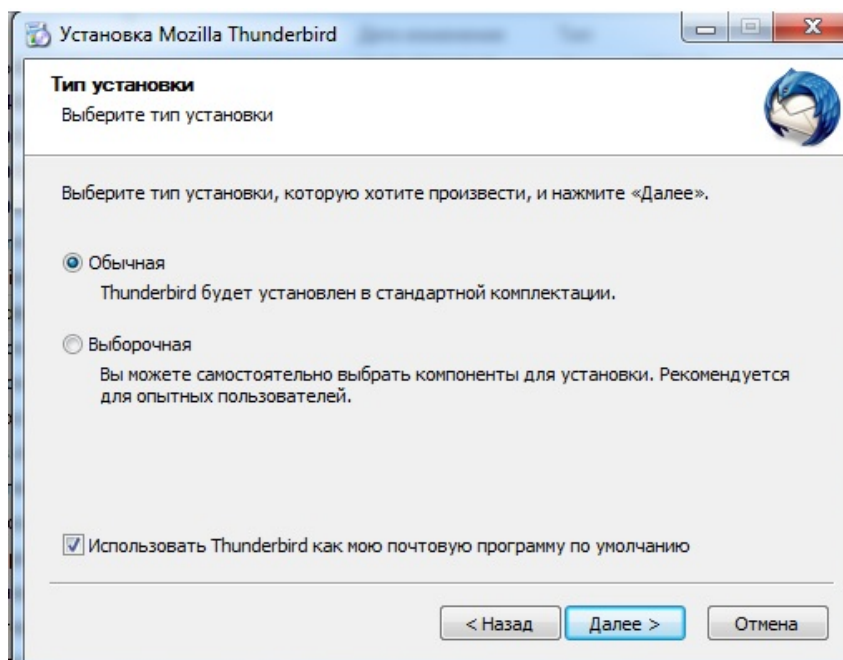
Установка Mozilla Thunderbird

Тип установки
Выберите тип установки

Выберите тип установки, которую хотите произвести, и нажмите «Далее».

Обычная
Thunderbird будет установлен в стандартной комплектации.

Выборочная
Вы можете самостоятельно выбрать компоненты для установки. Рекомендуется для опытных пользователей.

Использовать Thunderbird как мою почтовую программу по умолчанию

< Назад
Далее >
Отмена